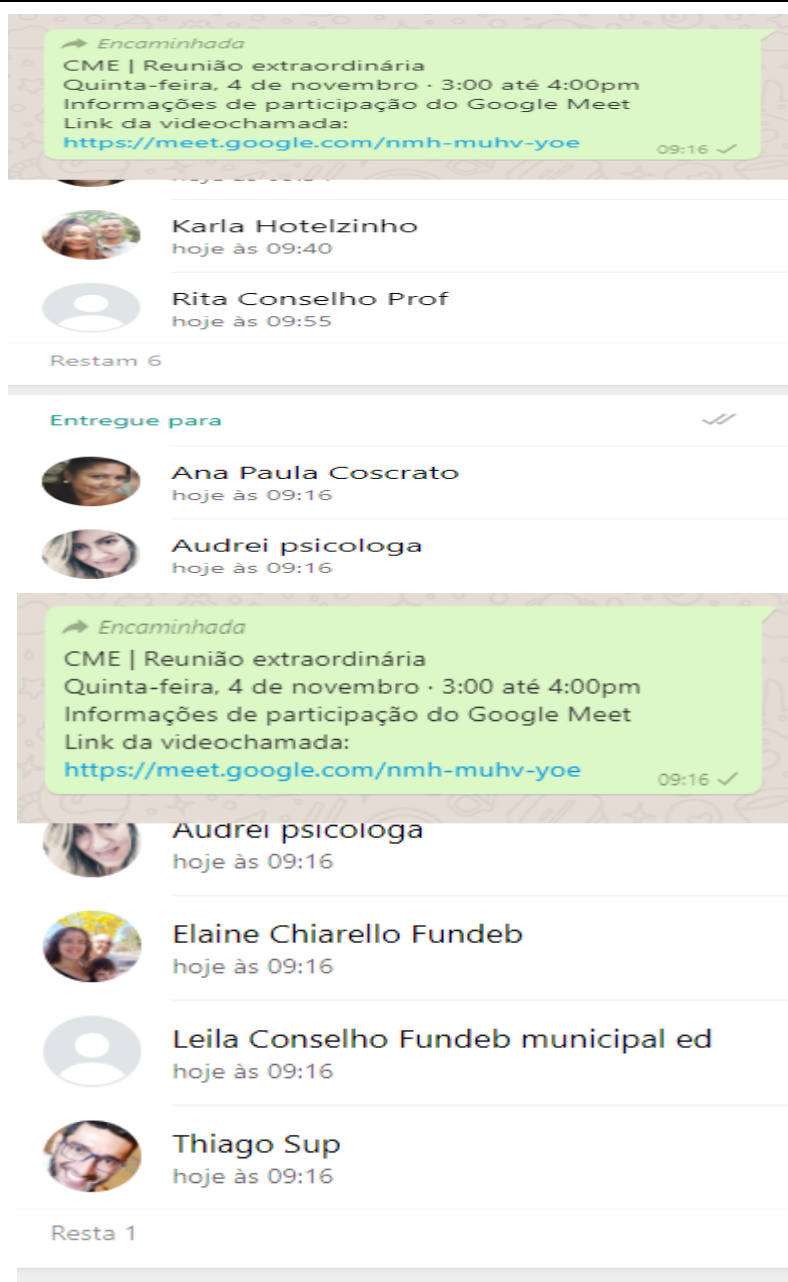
Encaminhada
CME | Reunião extraordinária
Quinta-feira, 4 de novembro · 3:00 até 4:00pm
Informações de participação do Google Meet
Link da videochamada:
https://meet.google.com/nmh-muhv-yoe
09:16

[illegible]

Karla Hotelzinho
hoje às 09:40

Rita Conselho Prof
hoje às 09:55

Restam 6

Entregue para

Ana Paula Coscrato
hoje às 09:16

Audrei psicologa
hoje às 09:16

Encaminhada
CME | Reunião extraordinária
Quinta-feira, 4 de novembro · 3:00 até 4:00pm
Informações de participação do Google Meet
Link da videochamada:
https://meet.google.com/nmh-muhv-yoe
09:16

Audrei psicologa
hoje às 09:16

Elaine Chiarello Fundeb
hoje às 09:16

Leila Conselho Fundeb municipal ed
hoje às 09:16

Thiago Sup
hoje às 09:16

Resta 1